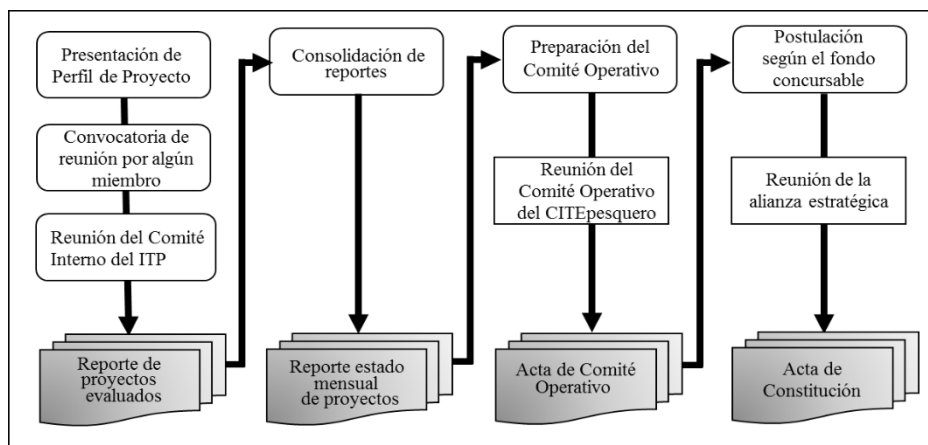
Presentación de Perfil de Proyecto

Convocatoria de reunión por algún miembro

Reunión del Comité Interno del ITP

Reporte de proyectos evaluados

Consolidación de reportes

Reporte estado mensual de proyectos

Preparación del Comité Operativo

Reunión del Comité Operativo del CITEpesquero

Acta de Comité Operativo

Postulación según el fondo concursable

Reunión de la alianza estratégica

Acta de Constitución